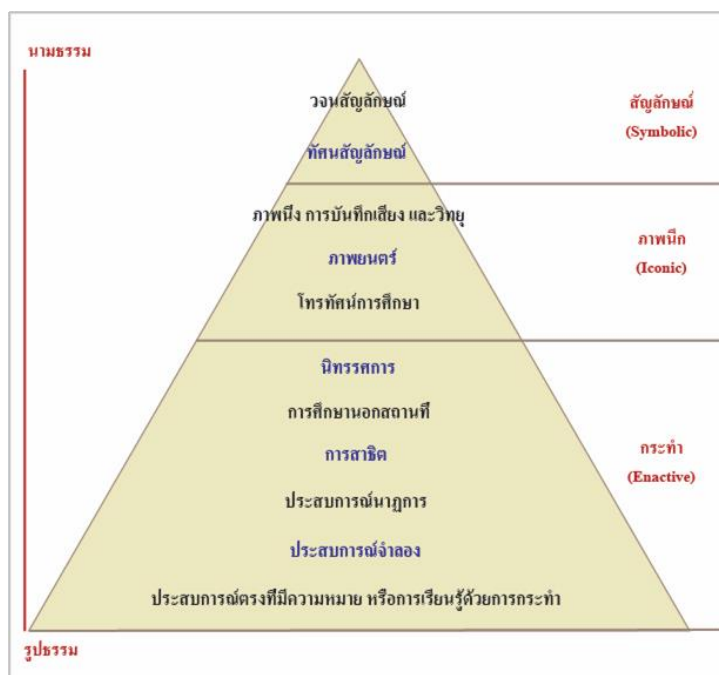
นามธรรม

วจนสัญลักษณ์

ทัศนสัญลักษณ์

สัญลักษณ์ (Symbolic)

ภาพนิ่ง การบันทึกเสียง และวิทยุ

ภาพยนตร์

โทรทัศน์การศึกษา

ภาพนึก (Iconic)

นิทรรศการ

การศึกษานอกสถานที่

การสาธิต

ประสบการณ์นาฏการ

ประสบการณ์จำลอง

ประสบการณ์ตรงที่มีความหมาย หรือการเรียนรู้ด้วยการกระทำ

กระทำ (Enactive)

รูปธรรม